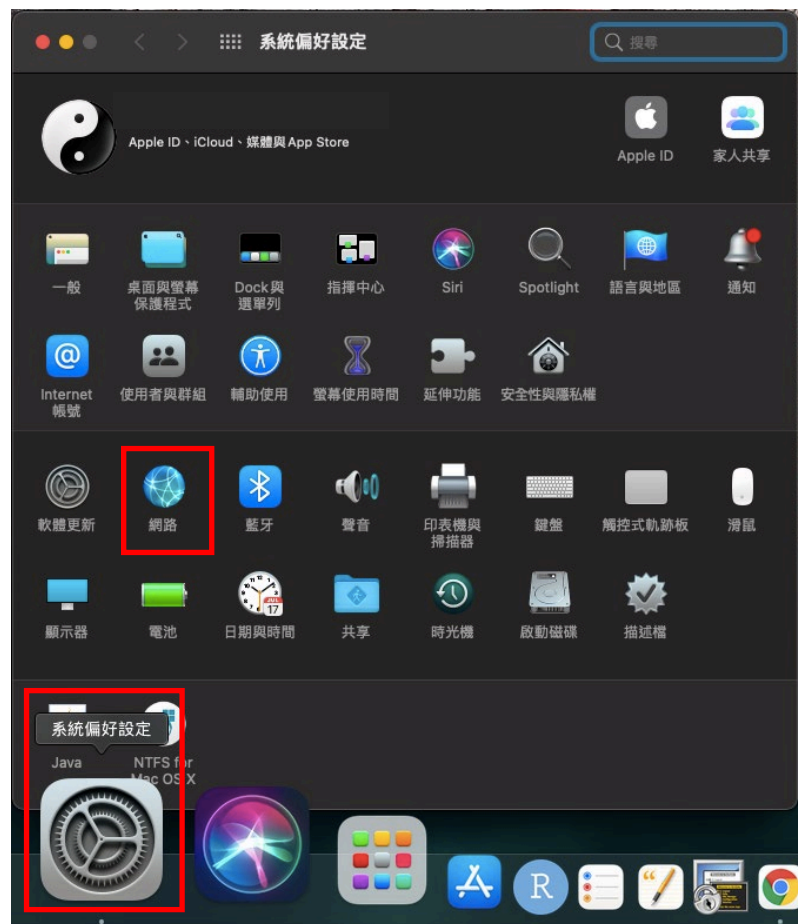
系統偏好設定

搜尋

Apple ID、iCloud、媒體與App Store

Apple ID
家人共享

一般
桌面與螢幕保護程式
Dock與選單列
指揮中心
Siri
Spotlight
語言與地區
通知

Internet 帳號
使用者與群組
輔助使用
螢幕使用時間
延伸功能
安全性與隱私權

軟體更新
網路
藍牙
聲音
印表機與掃描器
鍵盤
觸控式軌跡板
滑鼠

顯示器
電池
日期與時間
共享
時光機
啟動磁碟
描述檔

JUL
17

系統偏好設定
Java
NTFS for Mac OS X

R